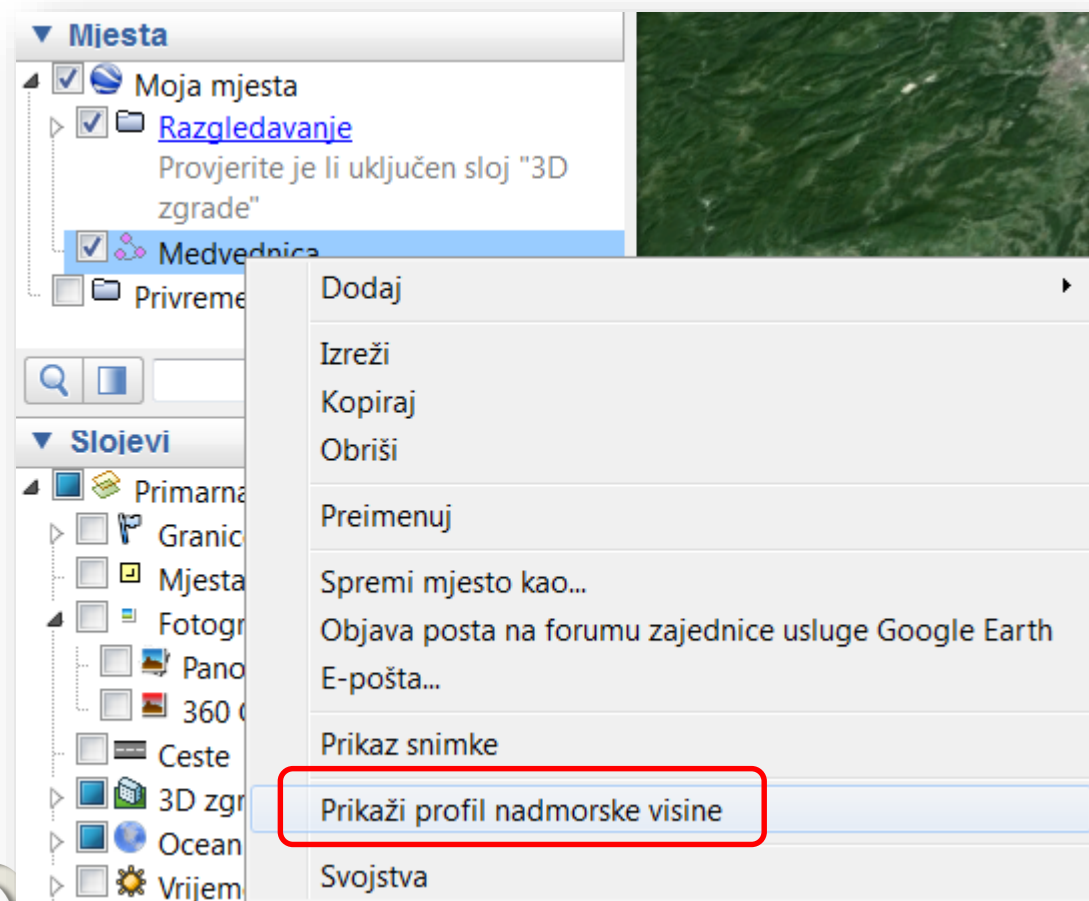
▼ Mjesta
Moja mjesta
Razgledavanje
Provjerite je li uključen sloj "3D zgrade"
Medvednica
Privreme

▼ Slojevi
Primarna
Granic
Mjesta
Fotogr
Pano
360
Ceste
3D zgr
Ocean
Vrijem

Dodaj
Izreži
Kopiraj
Obriši
Preimenuj
Spremi mjesto kao...
Objava posta na forumu zajednice usluge Google Earth
E-pošta...
Prikaz snimke
Prikaži profil nadmorske visine
Svojstva